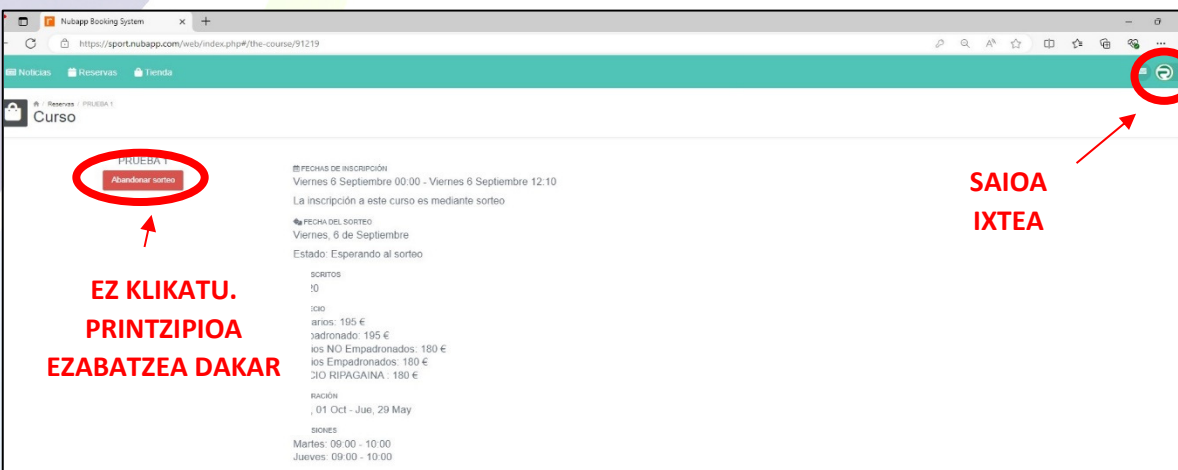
Nubapp Booking System

https://sport.nubapp.com/web/index.php#/the-course/91219

Noticias Reservas Tienda

Reservas / PRUEBA 1

Curso

PRUEBA 1

Abandonar sorteo

FECHAS DE INSCRIPCIÓN

Viernes 6 Septiembre 00:00 - Viernes 6 Septiembre 12:10

La inscripción a este curso es mediante sorteo

FECHA DEL SORTEO

Viernes, 6 de Septiembre

Estado: Esperando al sorteo

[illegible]SCRITOS

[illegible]20

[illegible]ECIO

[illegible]arios: 195 €
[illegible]padronado: 195 €
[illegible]ios NO Empadronados: 180 €
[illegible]ios Empadronados: 180 €
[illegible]CIO RIPAGAINA : 180 €

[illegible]RACIÓN

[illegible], 01 Oct - Jue, 29 May

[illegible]SIONES

Martes: 09:00 - 10:00
Jueves: 09:00 - 10:00

EZ KLIKATU. PRINTZIPIOA EZABATZEA DAKAR

SAIOA IXTEA